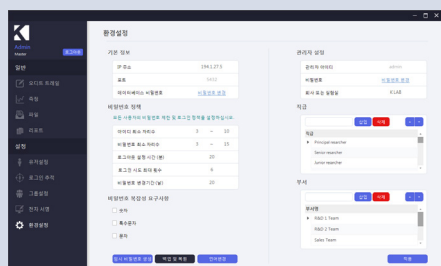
Admin
Master 로그아웃

일반
모더드 트래킹
측정
파일
리포트

설정
유저설정
로그인 추적
그룹설정
전자 서명
환경설정

환경설정

기본 정보
IP 주소 194.1.27.5
포트 5432
데이터베이스 비밀번호 비밀번호 변경

비밀번호 정책
모든 사용자의 비밀번호 개정 및 로그인 정책을 설정하십시오.
아이디 최소 자리수 3 ~ 10
비밀번호 최소 자리수 3 ~ 15
로그아웃 설정 시간 (분) 20
로그인 시도 최대 횟수 5
비밀번호 변경기간 (일) 20

비밀번호 작성의 요구사항
숫자
특수문자
영자

임시 비밀번호 생성 백업 및 복원 언어변경

관리자 설정
관리자 아이디 admin
비밀번호 비밀번호 변경
회사 로고 설정 로고올

직급
설정 삭제
직급
Principal researcher
Senior researcher
Junior researcher

부서
설정 삭제
부서명
R&D 1 Team
R&D 2 Team
Sales Team

적용